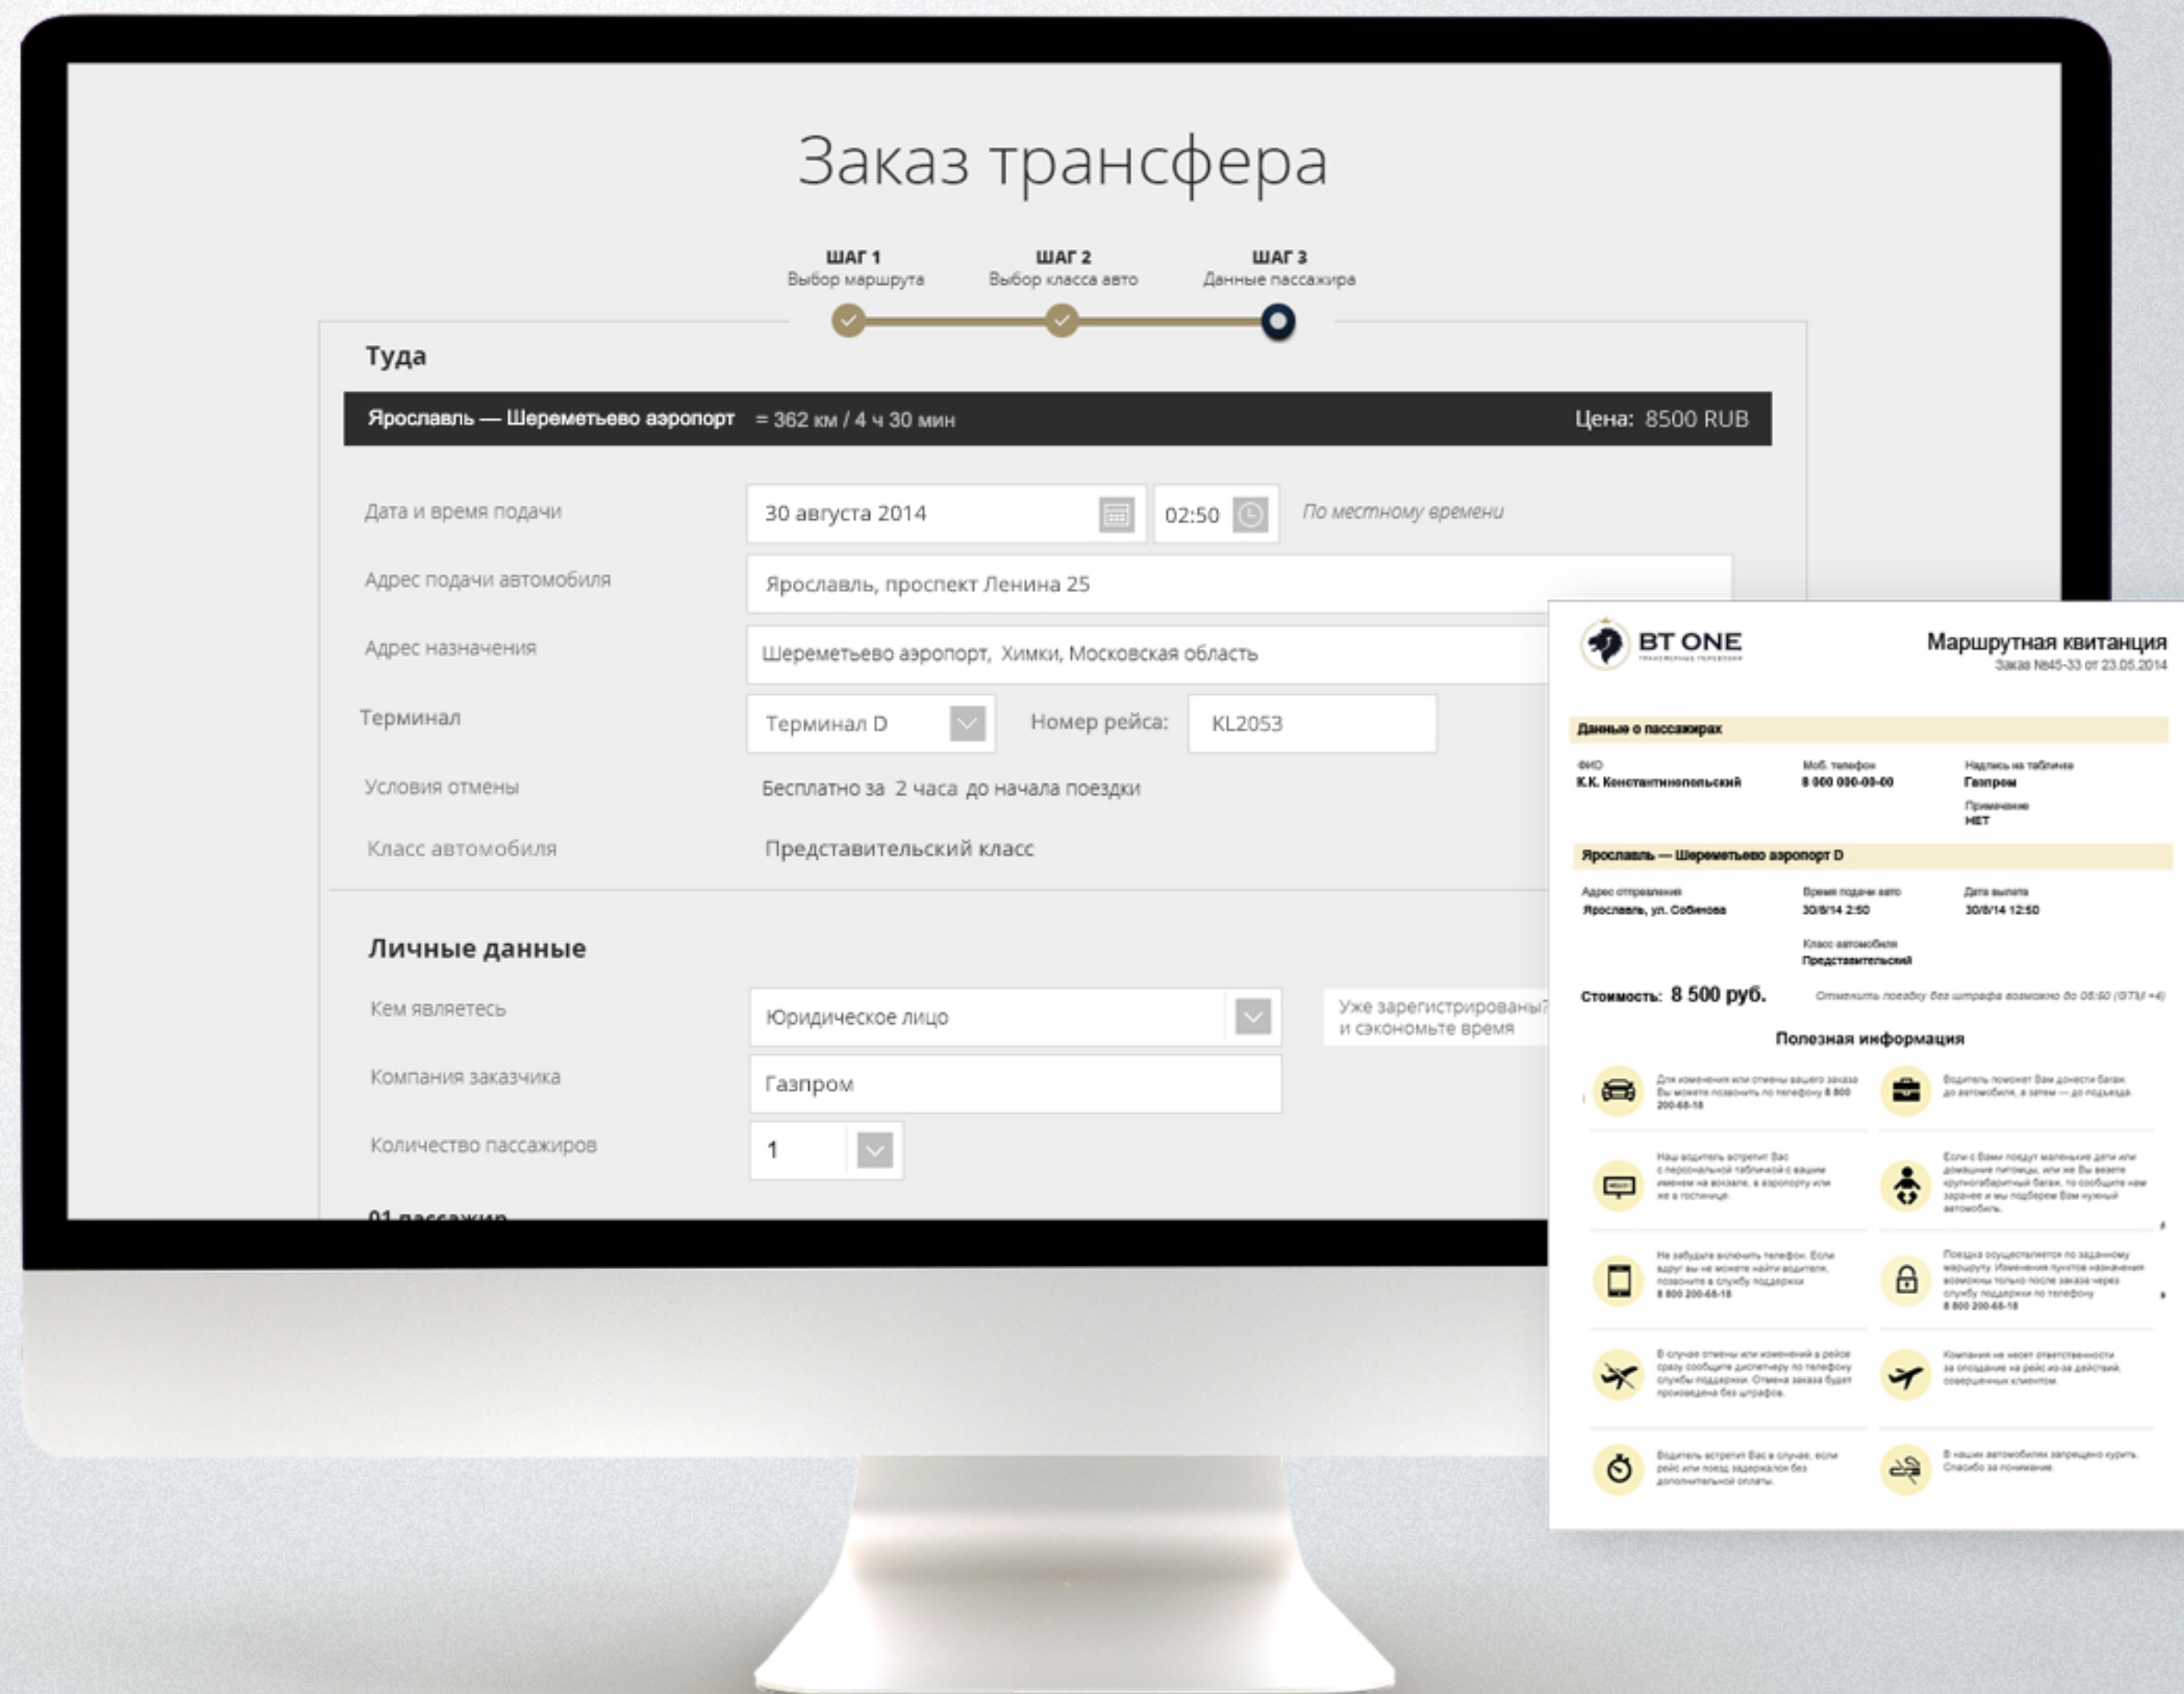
Заказ трансфера

ШАГ 1
Выбор маршрута

ШАГ 2
Выбор класса авто

ШАГ 3
Данные пассажира

Туда

Ярославль — Шереметьево аэропорт = 362 км / 4 ч 30 мин Цена: 8500 RUB

Дата и время подачи 30 августа 2014 02:50 По местному времени

Адрес подачи автомобиля Ярославль, проспект Ленина 25

Адрес назначения Шереметьево аэропорт, Химки, Московская область

Терминал Терминал D Номер рейса: KL2053

Условия отмены Бесплатно за 2 часа до начала поездки

Класс автомобиля Представительский класс

Личные данные

Кем являетесь Юридическое лицо

Уже зарегистрированы? и сэкономьте время

Компания заказчика Газпром

Количество пассажиров 1

01 пассажир

BT ONE

Маршрутная квитанция
Заказ №45-33 от 23.05.2014

Данные о пассажирах

ФИО
К.К. Константинопольский

Моб. телефон
8 000 000-00-00

Надпись на табличке
Газпром

Примечание
НЕТ

Ярославль — Шереметьево аэропорт D

Адрес отправления
Ярославль, ул. Собинова

Время подачи авто
30/8/14 2:50

Дата вылета
30/8/14 12:50

Класс автомобиля
Представительский

Стоимость: 8 500 руб.

Отменить поездку без штрафа возможно до 06:50 (GTM +4)

Полезная информация

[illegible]